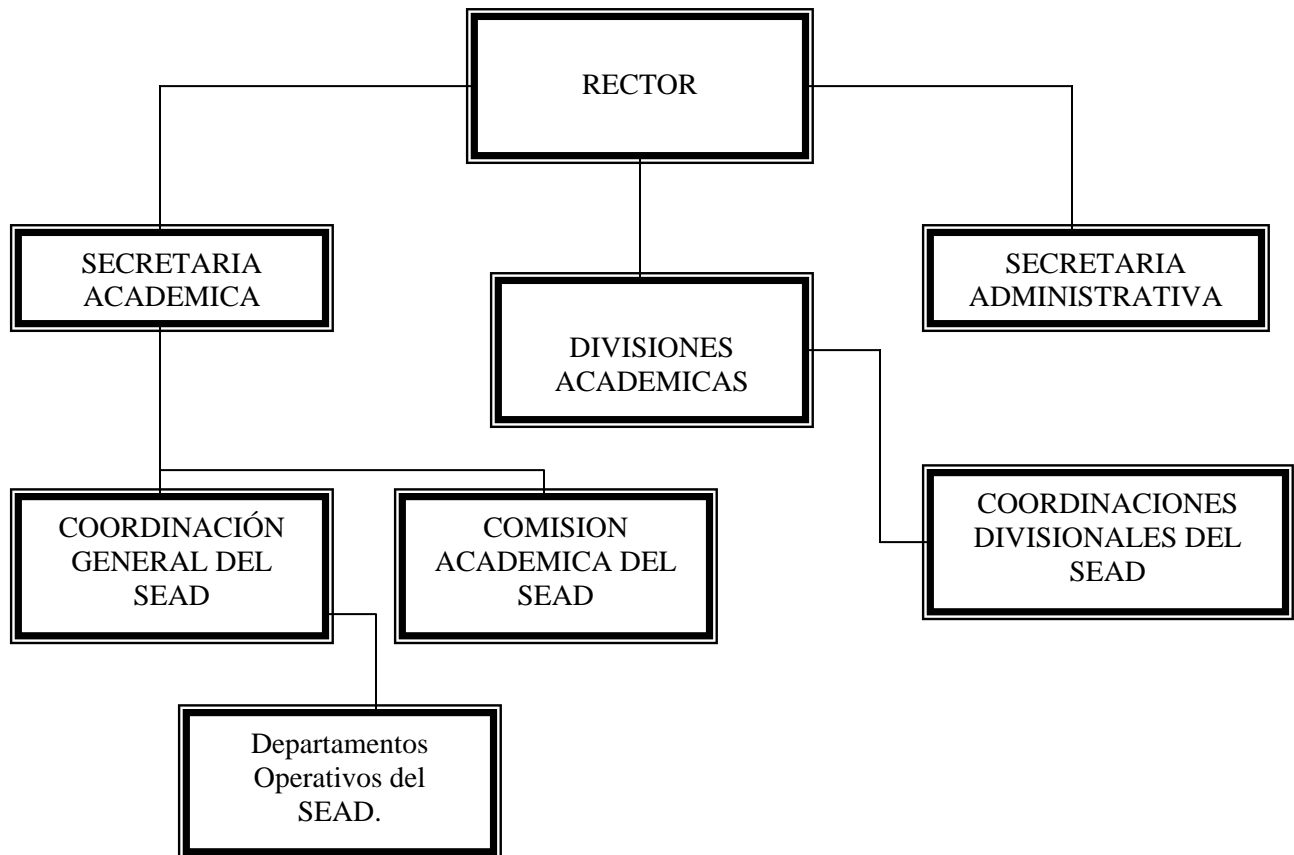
RECTOR

SECRETARIA ACADEMICA

DIVISIONES ACADEMICAS

SECRETARIA ADMINISTRATIVA

COORDINACIÓN GENERAL DEL SEAD

COMISION ACADEMICA DEL SEAD

COORDINACIONES DIVISIONALES DEL SEAD

Departamentos Operativos del SEAD.